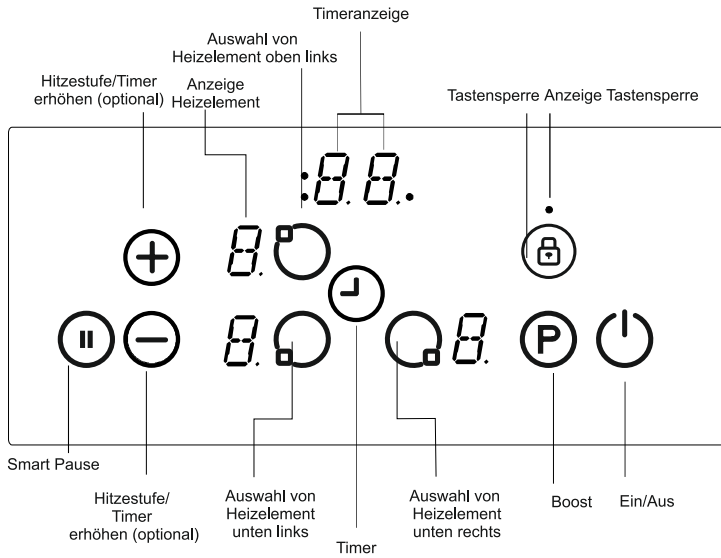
Timeranzeige

Auswahl von Heizelement oben links

Hitzestufe/Timer erhöhen (optional)

Anzeige Heizelement

Tastensperre

Anzeige Tastensperre

88.

8.

8.

8

P

Smart Pause

Hitzestufe/ Timer erhöhen (optional)

Auswahl von Heizelement unten links

Timer

Auswahl von Heizelement unten rechts

Boost

Ein/Aus